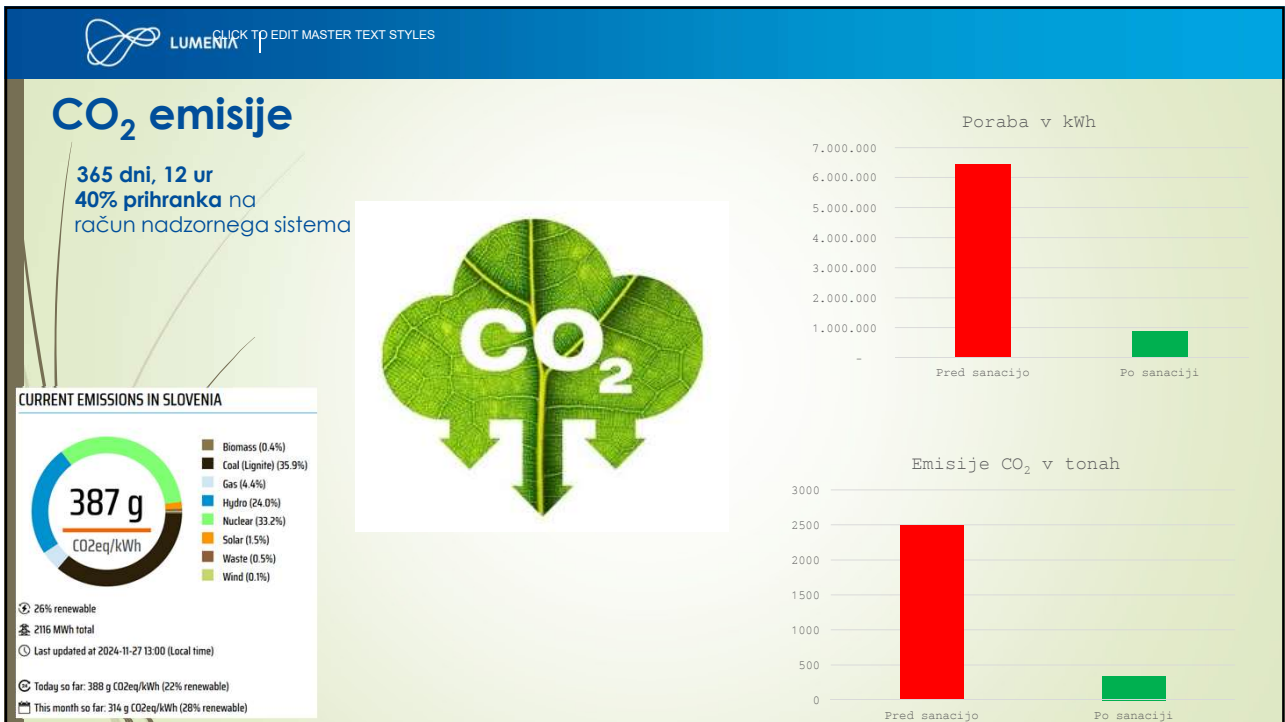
LUMENIA CLICK TO EDIT MASTER TEXT STYLES

$CO_2$ emisije

365 dni, 12 ur
40% prihranka na račun nadzornega sistema

CO2

CURRENT EMISSIONS IN SLOVENIA

387 g
CO2eq/kWh

Biomass (0.4%)
Coal (Lignite) (35.9%)
Gas (4.4%)
Hydro (24.0%)
Nuclear (33.2%)
Solar (1.5%)
Waste (0.5%)
Wind (0.1%)

26% renewable
2116 MWh total
Last updated at 2024-11-27 13:00 (Local time)

Today so far: 388 g CO2eq/kWh (22% renewable)
This month so far: 314 g CO2eq/kWh (28% renewable)

Poraba v kWh

7.000.000
6.000.000
5.000.000
4.000.000
3.000.000
2.000.000
1.000.000
-

Pred sanacijo
Po sanaciji

Emisije $CO_2$ v tonah

3000
2500
2000
1500
1000
500
0

Pred sanacijo
Po sanaciji